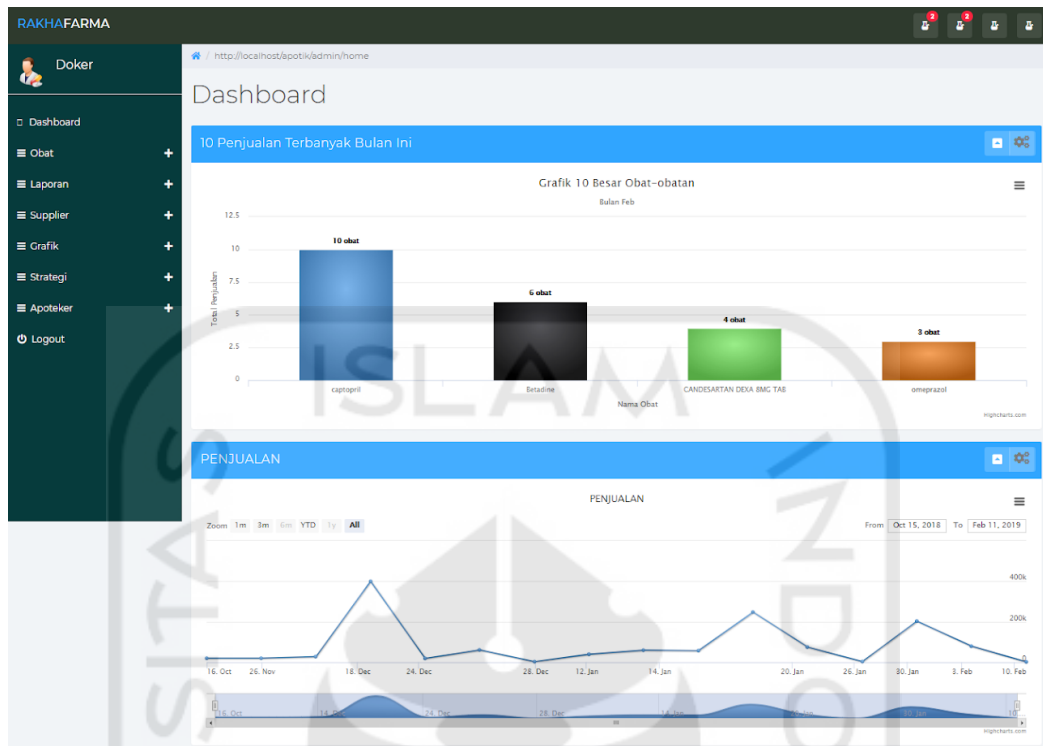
RAKHAFARMA

2 2

Doker

Dashboard
Obat +
Laporan +
Supplier +
Grafik +
Strategi +
Apoteker +
Logout

http://localhost/apotik/admin/home

Dashboard

10 Penjualan Terbanyak Bulan Ini

Grafik 10 Besar Obat-obatan
Bulan Feb

12.5
10
7.5
5
2.5
0

Total Penjualan

10 obat
6 obat
4 obat
3 obat

captopril
Betadine
CANDESARTAN DEXA 8MG TAB
omeprazol

Nama Obat

Highcharts.com

PENJUALAN

PENJUALAN

Zoom 1m 3m 6m YTD 1y All

From Oct 15, 2018 To Feb 11, 2019

400k
200k
0

16. Oct 26. Nov 18. Dec 24. Dec 28. Dec 12. Jan 14. Jan 20. Jan 26. Jan 30. Jan 3. Feb 10. Feb

16. Oct 18. Dec 24. Dec 28. Dec 14. Jan 20. Jan 30. Jan 10

Highcharts.com